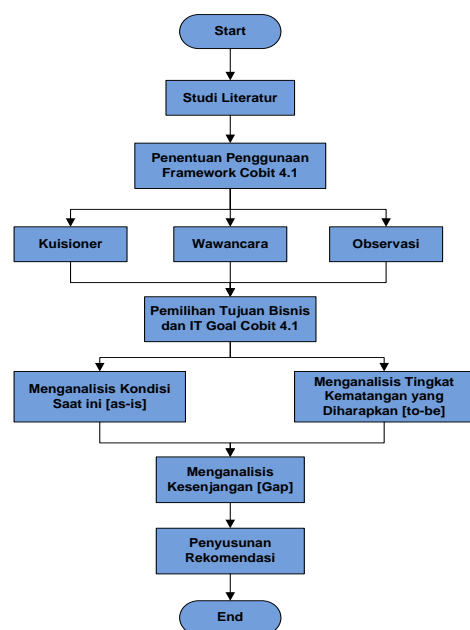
Start

Studi Literatur

Penentuan Penggunaan Framework Cobit 4.1

Kuisioner

Wawancara

Observasi

Pemilihan Tujuan Bisnis dan IT Goal Cobit 4.1

Menganalisis Kondisi Saat ini [as-is]

Menganalisis Tingkat Kematangan yang Diharapkan [to-be]

Menganalisis Kesenjangan [Gap]

Penyusunan Rekomendasi

End